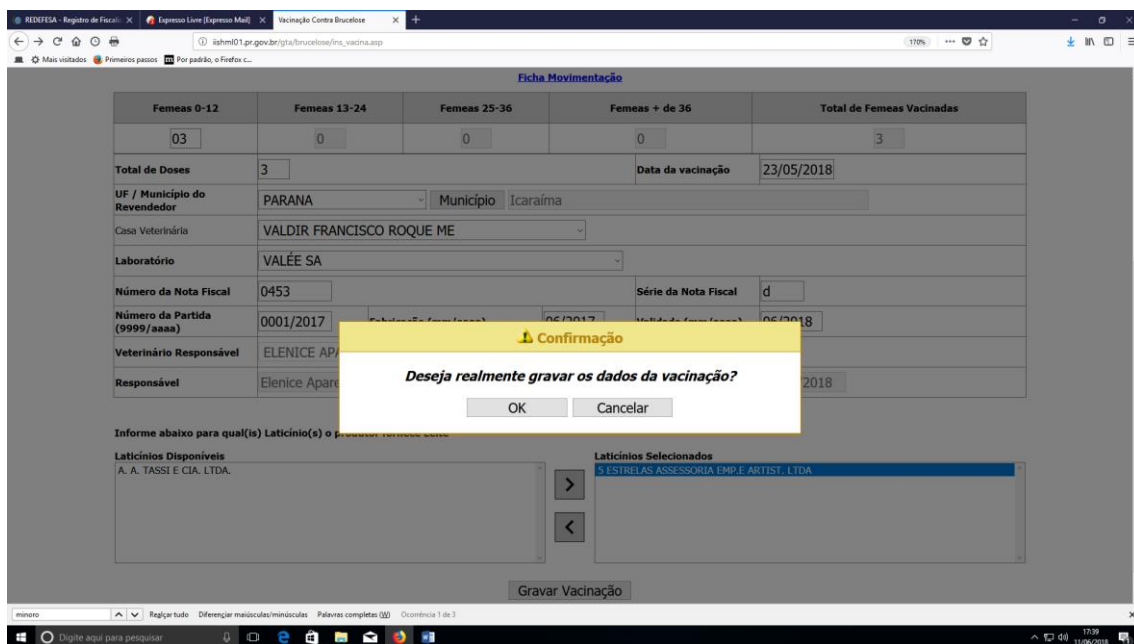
REDEFESA - Registro de Fiscaliz ×
Expresso Livre [Expresso Mail] ×
Vacinação Contra Brucelose ×
+

iishml01.pr.gov.br/gta/brucelose/ins_vacina.asp
170%

Mais visitados
Primeiros passos
Por padrão, o Firefox c...

Ficha Movimentação

| Femeas 0-12 | Femeas 13-24 | Femeas 25-36 | Femeas + de 36 | Total de Femeas Vacinadas |
|---|---|---|---|---|
| 03 | 0 | 0 | 0 | 3 |

Total de Doses 3
Data da vacinação 23/05/2018

UF / Município do Revendedor PARANA
Município Icaraíma

Casa Veterinária VALDIR FRANCISCO ROQUE ME

Laboratório VALÉE SA

Número da Nota Fiscal 0453
Série da Nota Fiscal d

Número da Partida (9999/aaaa) 0001/2017
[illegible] 06/2017
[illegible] 06/2018

Veterinário Responsável ELENICE AP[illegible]

Responsável Elenice Apare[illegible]
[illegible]2018

Confirmação

Deseja realmente gravar os dados da vacinação?

OK
Cancelar

Informe abaixo para qual(is) Laticínio(s) o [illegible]

Laticínios Disponíveis
A. A. TASSI E CIA. LTDA.

Laticínios Selecionados
5 ESTRELAS ASSESSORIA EMP.E ARTIST. LTDA

>
<

Gravar Vacinação

minoro
Realçar tudo
Diferenciar maiúsculas/minúsculas
Palavras completas (W)
Ocorrência 1 de 3

Digite aqui para pesquisar

17:39
11/06/2018